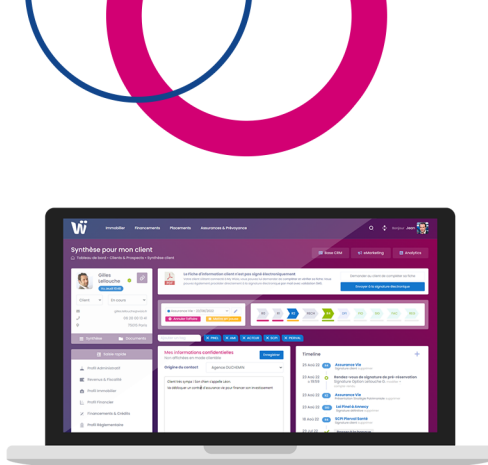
Immobilier Financements Placements Assurances & Prévoyance

Bonjour Jean

Synthèse pour mon client

Tableau de bord › Clients & Prospects › Synthèse client

Suivi CRM

eMarketing

Analytics

Gilles Lelouche

Client

Synthèse

Documents

La Fiche d'information client n'est pas signé électroniquement

Envoyer la Signature Électronique

Mes informations confidentielles

Enregistrer

Origine du contact

Agence DUCHEMIN

Profil administratif

Revenus & Fiscalité

Profil Immobilier

Profil Financier

Financements & Crédits

Profil Réglementaire

Timeline

Assurance Vie

Rendez-vous de signature de pré-réservation

Assurance Vie

Lot Pinel & Amercy

SCPI Parceil Santé